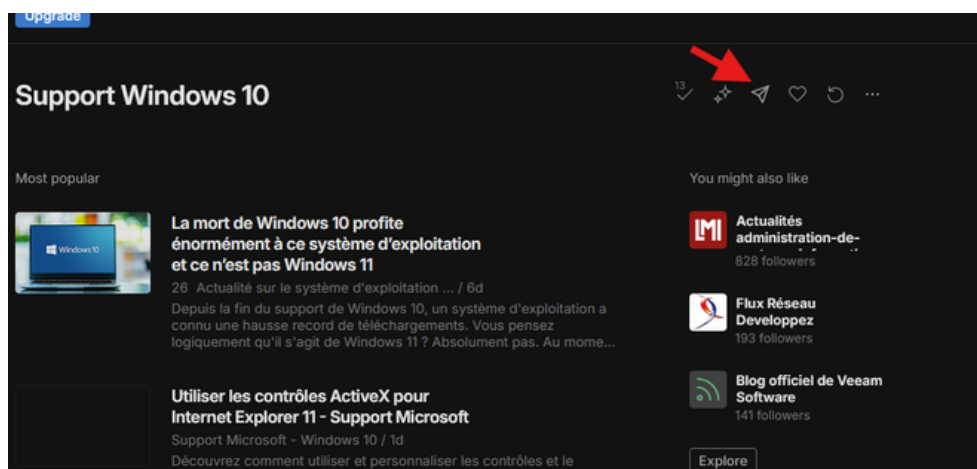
Upgrade

Support Windows 10

13

Most popular

Windows 10

La mort de Windows 10 profite énormément à ce système d'exploitation et ce n'est pas Windows 11

26 Actualité sur le système d'exploitation ... / 6d

Depuis la fin du support de Windows 10, un système d'exploitation a connu une hausse record de téléchargements. Vous pensez logiquement qu'il s'agit de Windows 11 ? Absolument pas. Au mome...

Utiliser les contrôles ActiveX pour Internet Explorer 11 - Support Microsoft

Support Microsoft - Windows 10 / 1d

Découvrez comment utiliser et personnaliser les contrôles et le

You might also like

LMI

Actualités administration-de-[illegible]

828 followers

Flux Réseau Developpez

193 followers

Blog officiel de Veeam Software

141 followers

Explore